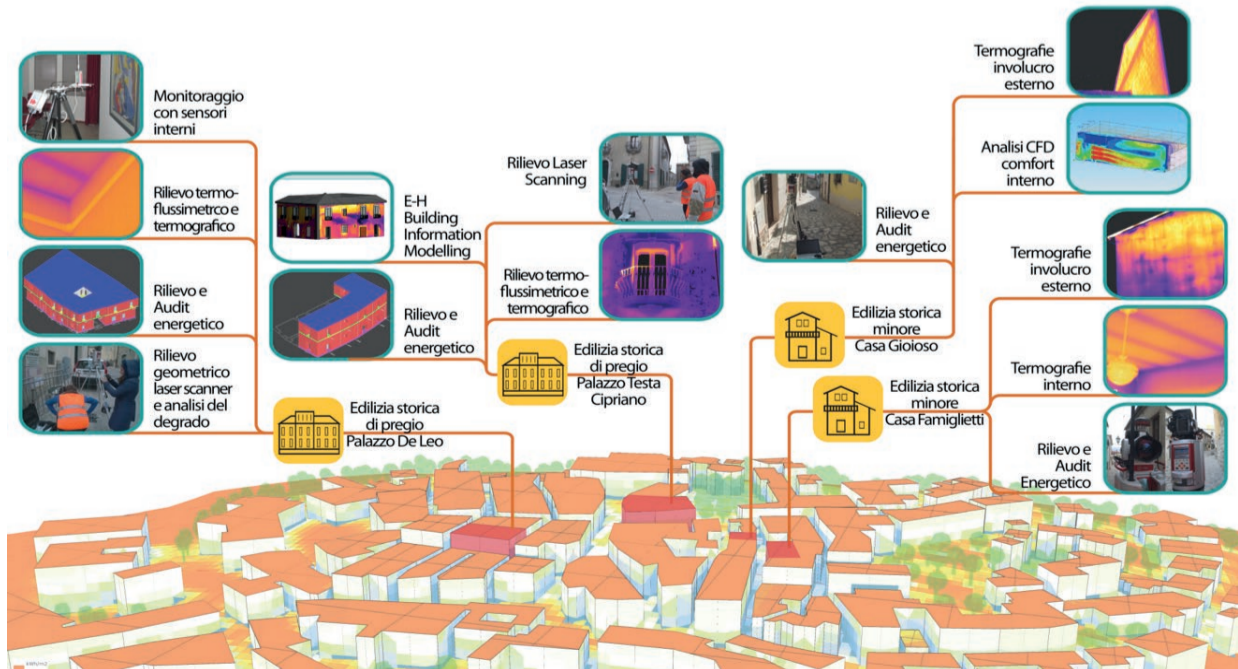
Monitoraggio con sensori interni

Rilievo termo-flussimetrco e termografico

Rilievo e Audit energetico

Rilievo geometrico laser scanner e analisi del degrado

E-H Building Information Modelling

Rilievo e Audit energetico

Rilievo Laser Scanning

Rilievo termo-flussimetrico e termografico

Edilizia storica di pregio Palazzo De Leo

Edilizia storica di pregio Palazzo Testa Cipriano

Rilievo e Audit energetico

Termografie involucro esterno

Analisi CFD comfort interno

Termografie involucro esterno

Edilizia storica minore Casa Gioioso

Termografie interno

Edilizia storica minore Casa Famiglietti

Rilievo e Audit Energetico